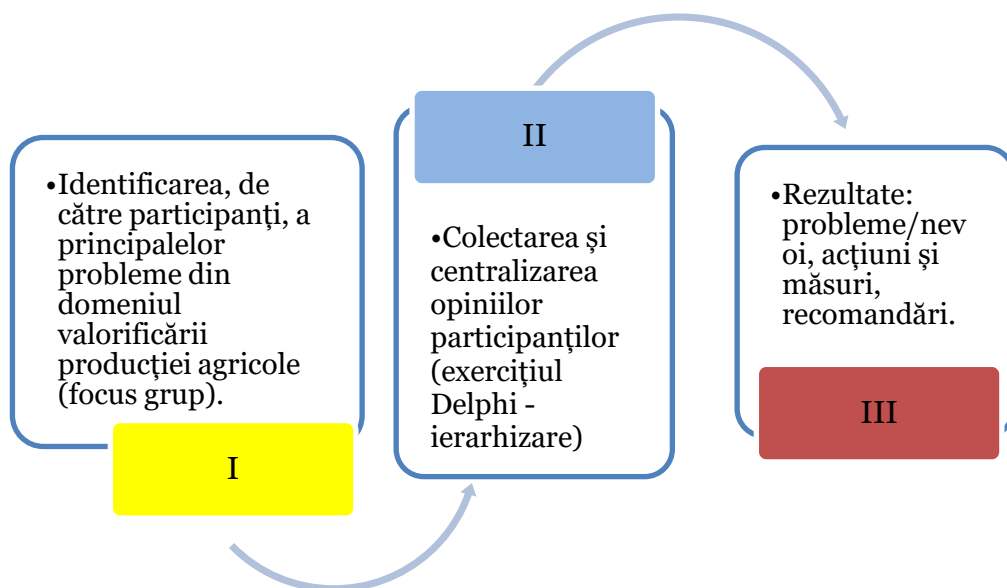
•Identificarea, de către participanți, a principalelor probleme din domeniul valorificării producției agricole (focus grup).

I

II

•Colectarea și centralizarea opiniilor participanților (exercițiul Delphi - ierarhizare)

•Rezultate: probleme/nevoi, acțiuni și măsuri, recomandări.

III